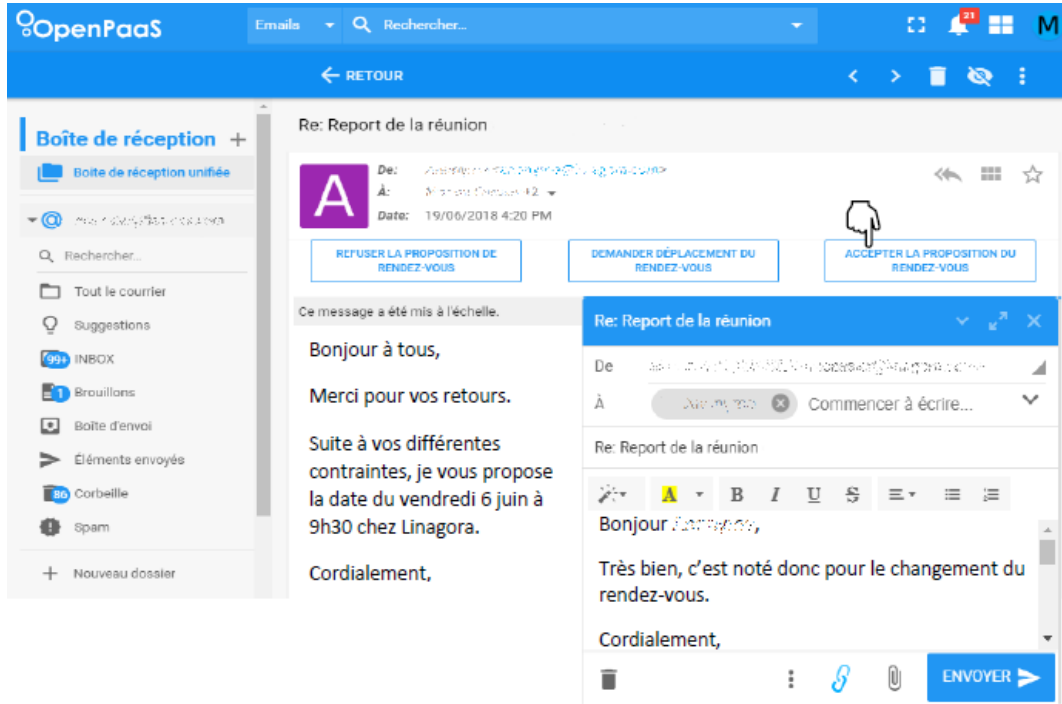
OpenPaaS
Emails
Rechercher...
21
M
RETOUR

Boîte de réception +
Boite de réception unifiée
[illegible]
Rechercher...
Tout le courrier
Suggestions
99+ INBOX
1 Brouillons
Boite d'envoi
Éléments envoyés
86 Corbeille
Spam
Nouveau dossier

Re: Report de la réunion
A
De: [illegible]
À: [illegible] +2
Date: 19/06/2018 4:20 PM
REFUSER LA PROPOSITION DE RENDEZ-VOUS
DEMANDER DÉPLACEMENT DU RENDEZ-VOUS
ACCEPTER LA PROPOSITION DU RENDEZ-VOUS
Ce message a été mis à l'échelle.

Bonjour à tous,

Merci pour vos retours.

Suite à vos différentes contraintes, je vous propose la date du vendredi 6 juin à 9h30 chez Linagora.

Cordialement,

Re: Report de la réunion
De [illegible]
À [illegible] Commencer à écrire...
Re: Report de la réunion
A B I U S
Bonjour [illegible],

Très bien, c'est noté donc pour le changement du rendez-vous.

Cordialement,
ENVOYER